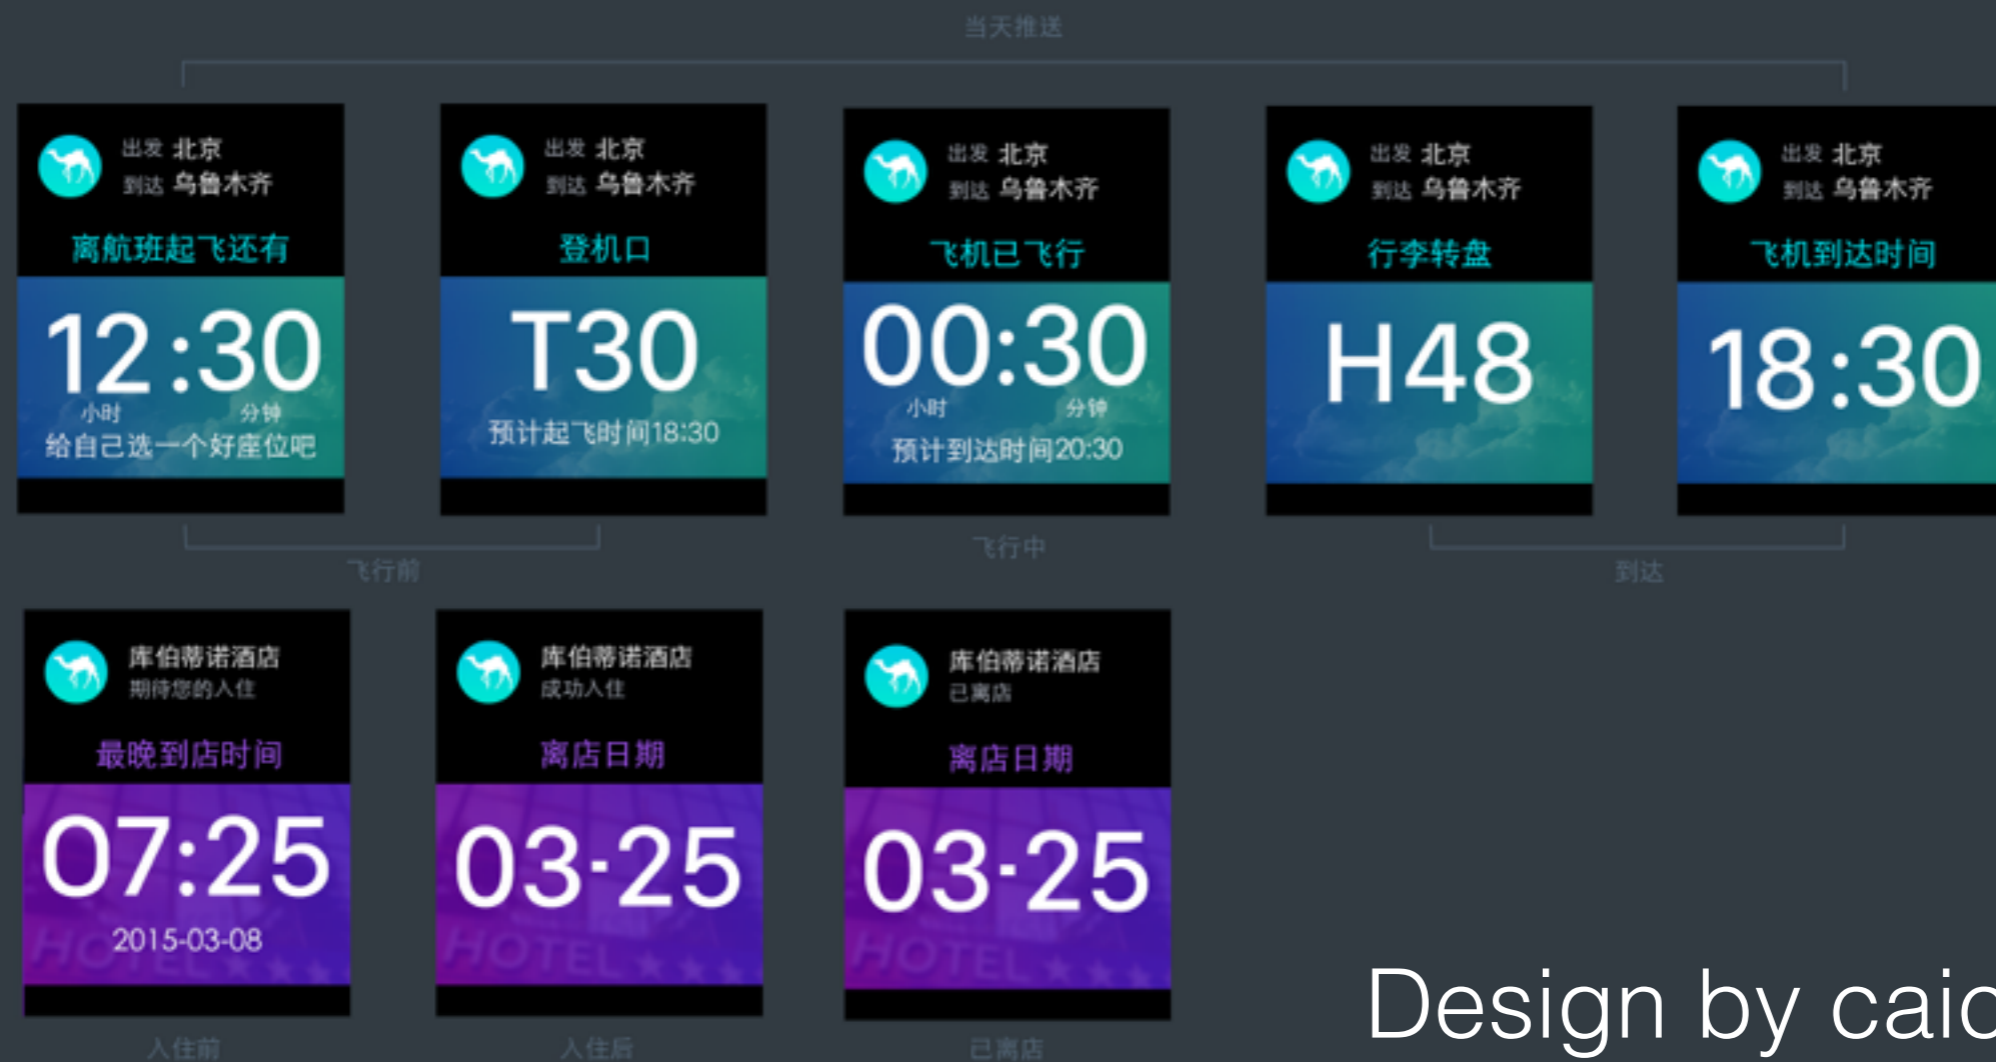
当天推送

出发 北京
到达 乌鲁木齐
离航班起飞还有
12:30
小时 分钟
给自己选一个好座位吧

出发 北京
到达 乌鲁木齐
登机口
T30
预计起飞时间18:30

出发 北京
到达 乌鲁木齐
飞机已飞行
00:30
小时 分钟
预计到达时间20:30

出发 北京
到达 乌鲁木齐
行李转盘
H48

出发 北京
到达 乌鲁木齐
飞机到达时间
18:30

飞行前

飞行中

到达

库伯蒂诺酒店
期待您的入住
最晚到店时间
07:25
2015-03-08
HOTEL

库伯蒂诺酒店
成功入住
离店日期
03-25
HOTEL

库伯蒂诺酒店
已离店
离店日期
03-25
HOTEL

Design by caic

入住前

入住后

已离店